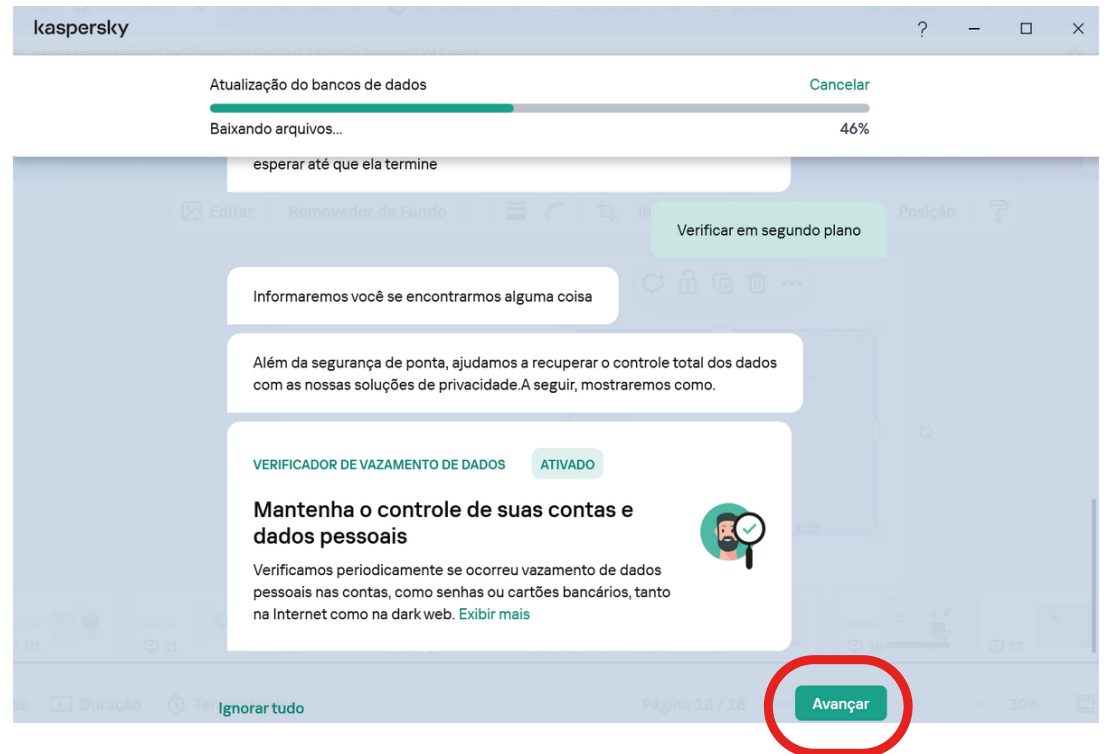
kaspersky

?

Atualização do bancos de dados

Cancelar

Baixando arquivos...

46%

esperar até que ela termine

Verificar em segundo plano

Informaremos você se encontrarmos alguma coisa

Além da segurança de ponta, ajudamos a recuperar o controle total dos dados com as nossas soluções de privacidade.A seguir, mostraremos como.

VERIFICADOR DE VAZAMENTO DE DADOS

ATIVADO

Mantenha o controle de suas contas e dados pessoais

Verificamos periodicamente se ocorreu vazamento de dados pessoais nas contas, como senhas ou cartões bancários, tanto na Internet como na dark web. Exibir mais

Ignorar tudo

Avançar